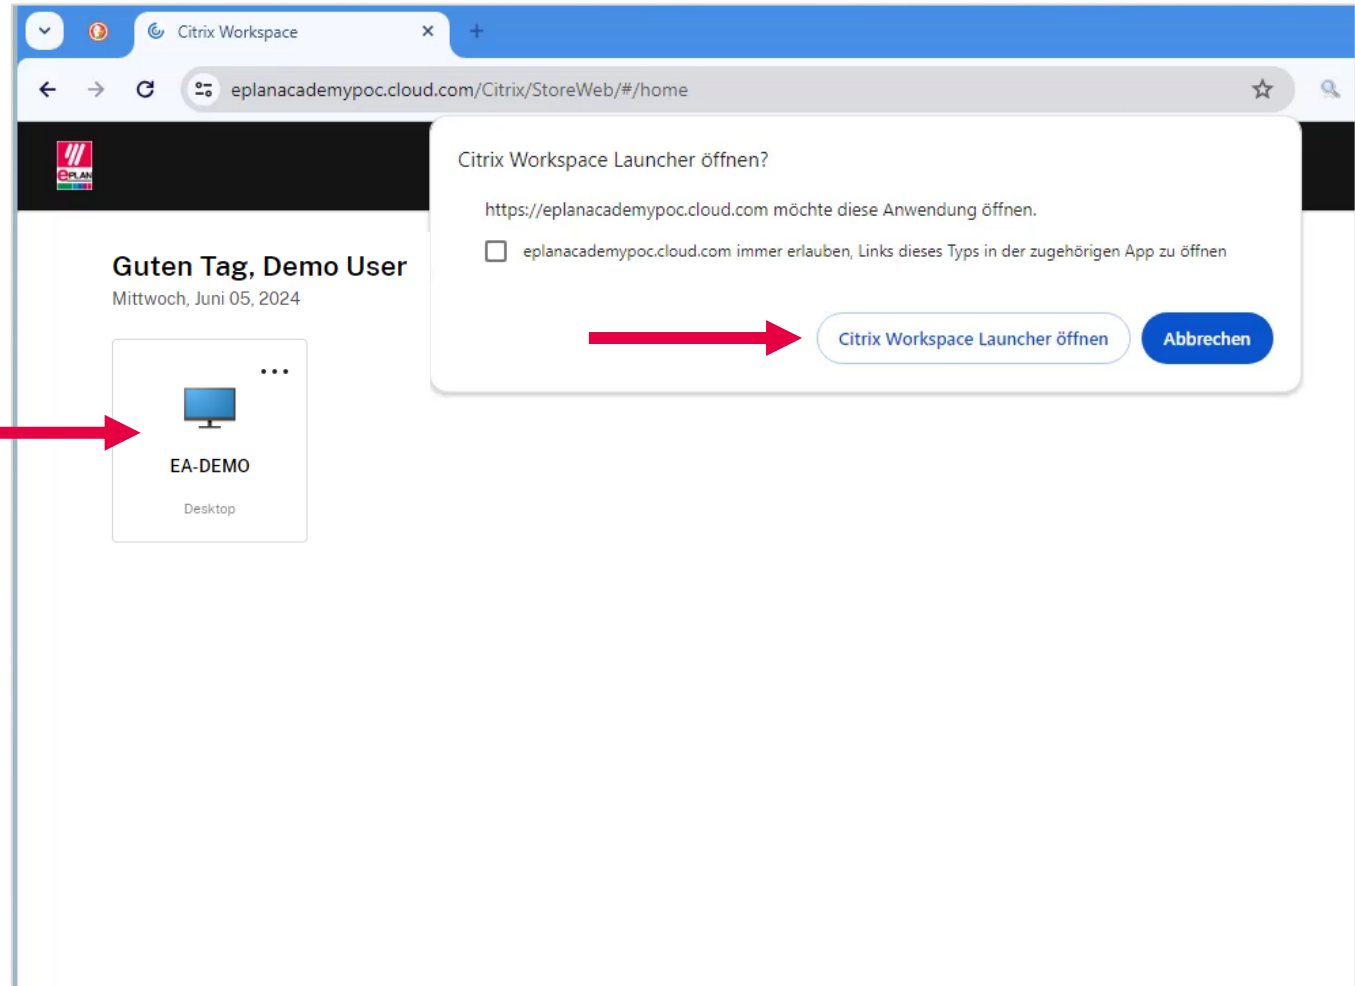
Citrix Workspace
×
+

eplanacademypoc.cloud.com/Citrix/StoreWeb/#/home

EPLAN

Guten Tag, Demo User
Mittwoch, Juni 05, 2024

...
EA-DEMO
Desktop

Citrix Workspace Launcher öffnen?

https://eplanacademypoc.cloud.com möchte diese Anwendung öffnen.

eplanacademypoc.cloud.com immer erlauben, Links dieses Typs in der zugehörigen App zu öffnen

Citrix Workspace Launcher öffnen
Abbrechen